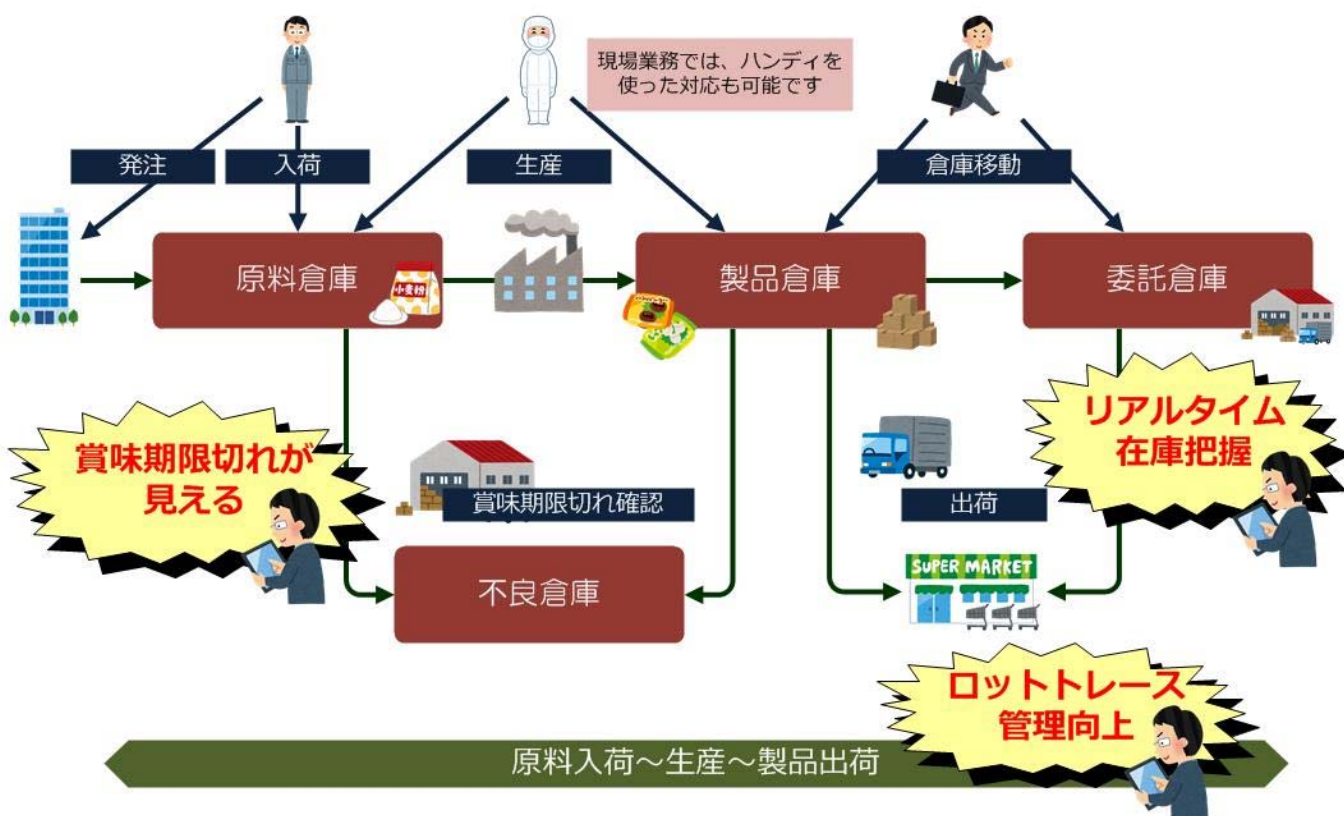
現場業務では、ハンディを使った対応も可能です

発注

入荷

生産

倉庫移動

原料倉庫

小麦粉

製品倉庫

委託倉庫

賞味期限切れが見える

賞味期限切れ確認

リアルタイム在庫把握

出荷

不良倉庫

SUPER MARKET

ロットトレース管理向上

原料入荷～生産～製品出荷